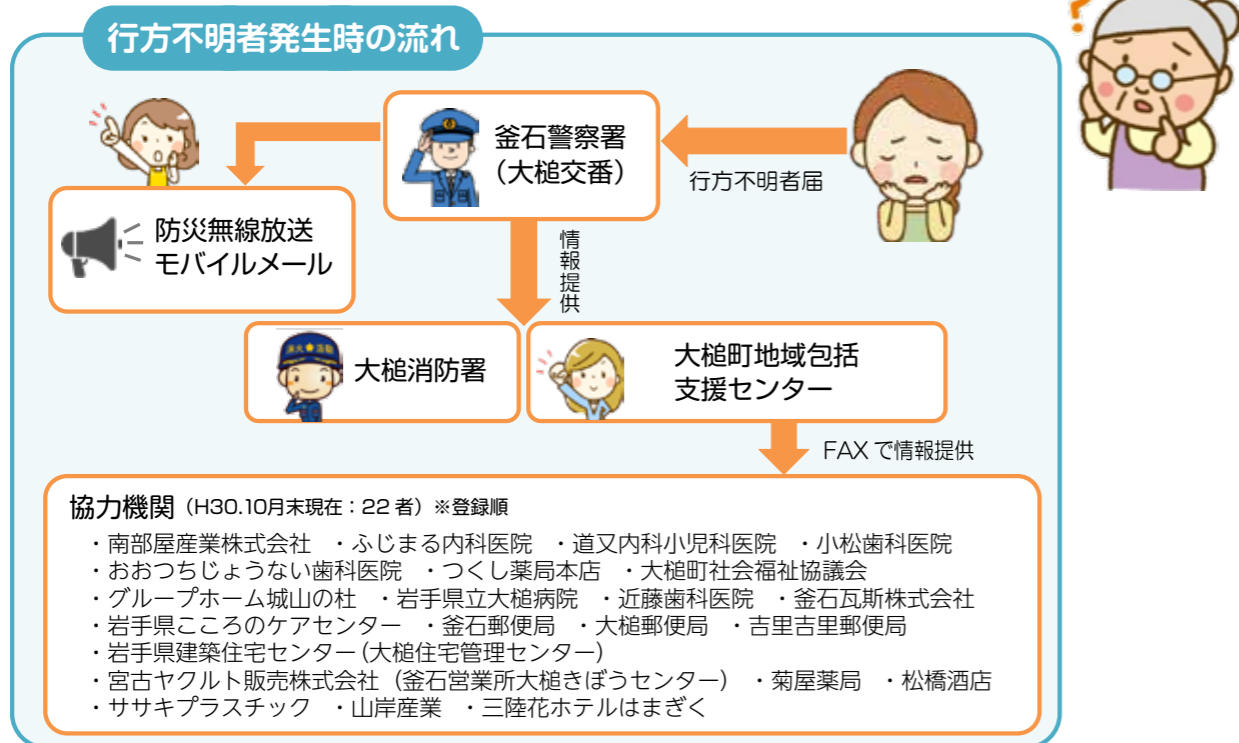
行方不明者発生時の流れ

釜石警察署
（大槌交番）

行方不明者届

防災無線放送
モバイルメール

情報提供

大槌消防署

大槌町地域包括
支援センター

FAX で情報提供

協力機関（H30.10月末現在：22 者）※登録順
・南部屋産業株式会社　・ふじまる内科医院　・道又内科小児科医院　・小松歯科医院
・おおつちじょうない歯科医院　・つくし薬局本店　・大槌町社会福祉協議会
・グループホーム城山の杜　・岩手県立大槌病院　・近藤歯科医院　・釜石瓦斯株式会社
・岩手県こころのケアセンター　・釜石郵便局　・大槌郵便局　・吉里吉里郵便局
・岩手県建築住宅センター（大槌住宅管理センター）
・宮古ヤクルト販売株式会社（釜石営業所大槌きぼうセンター）　・菊屋薬局　・松橋酒店
・ササキプラスチック　・山岸産業　・三陸花ホテルはまぎく